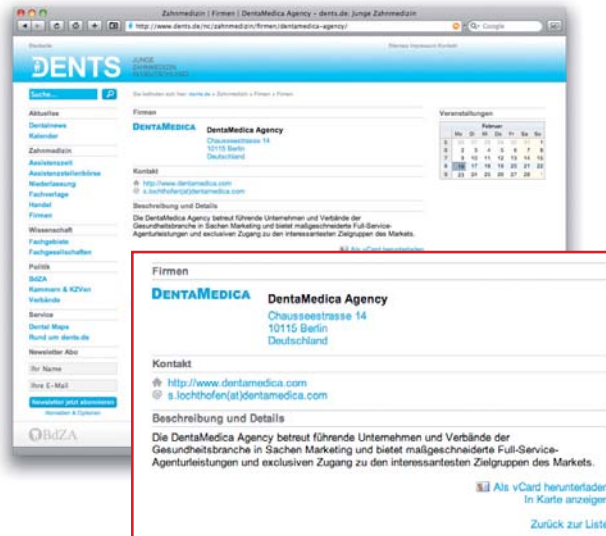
Zahnmedizin | Firmen | DentaMedica Agency - dents.de: Junge Zahnmedizin

http://www.dents.de/nc/zahnmedizin/firmen/dentamedica-agency/

Google

Startseite

Sitemap Impressum Kontakt

DENTS

JUNGE ZAHNMEDIZIN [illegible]

Suche...

Aktuelles
Dentalnews
Kalender

Zahnmedizin
Assistenzzeit
Assistenzstellenbörse
Niederlassung
Fachverlage
Handel
Firmen

Wissenschaft
Fachgebiete
Fachgesellschaften

Politik
BdZA
Kammern & KZVen
Verbände

Service
Dental Maps
Rund um dents.de

Newsletter Abo

Ihr Name

Ihre E-Mail

Newsletter jetzt abonnieren

Abmelden & Optionen

BdZA

Sie befinden sich hier: dents.de > Zahnmedizin > Firmen > Firmen

Veranstaltungen

Februar

| Mo | Di | Mi | Do | Fr | Sa | So |
|---|---|---|---|---|---|---|
| | | | | | | 1 |
| 2 | 3 | 4 | 5 | 6 | 7 | 8 |
| 9 | 10 | 11 | 12 | 13 | 14 | 15 |
| 16 | 17 | 18 | 19 | 20 | 21 | 22 |
| 23 | 24 | 25 | 26 | 27 | 28 | |

Firmen

DENTAMEDICA

DentaMedica Agency
Chausseestrasse 14
10115 Berlin
Deutschland

Kontakt

http://www.dentamedica.com
s.lochthofen(at)dentamedica.com

Beschreibung und Details

Die DentaMedica Agency betreut führende Unternehmen und Verbände der Gesundheitsbranche in Sachen Marketing und bietet maßgeschneiderte Full-Service-Agenturleistungen und exklusiven Zugang zu den interessantesten Zielgruppen des Markets.

Als vCard herunterladen
In Karte anzeigen

Zurück zur Liste